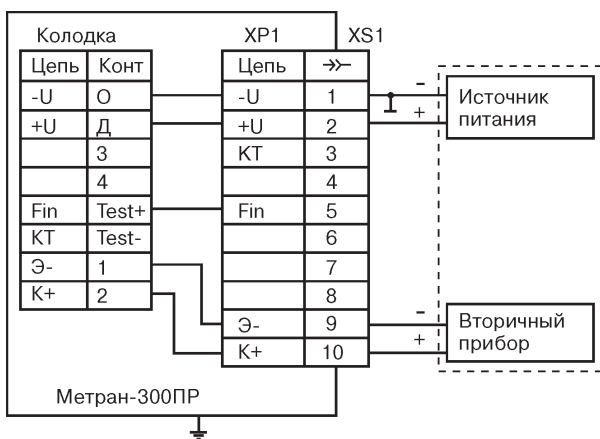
Колодка

| Цепь | Конт |
|---|---|
| -U | О |
| +U | Д |
| | 3 |
| | 4 |
| Fin | Test+ |
| KT | Test- |
| Э- | 1 |
| К+ | 2 |

XP1 XS1

| Цепь | $\twoheadrightarrow$ |
|---|---|
| -U | 1 |
| +U | 2 |
| KT | 3 |
| | 4 |
| Fin | 5 |
| | 6 |
| | 7 |
| | 8 |
| Э- | 9 |
| К+ | 10 |

- +
Источник питания

- +
Вторичный прибор

Метран-300ПР